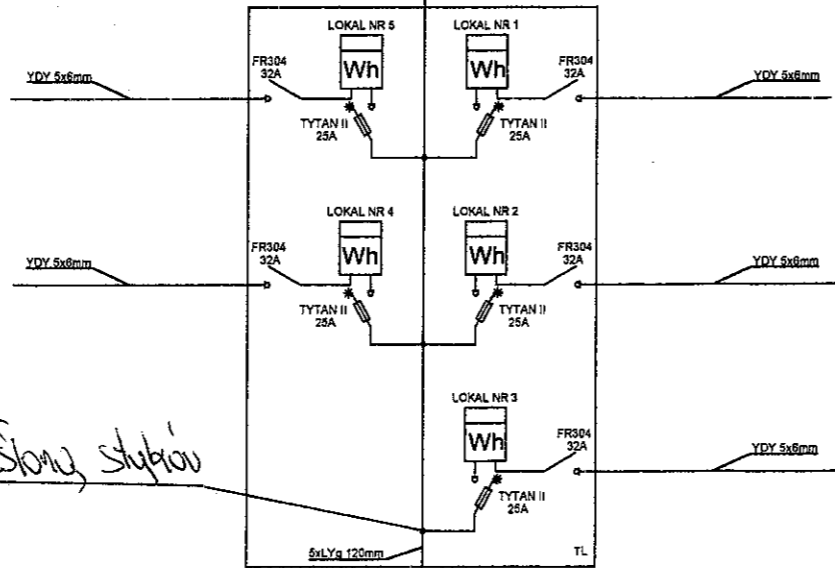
LOKAL NR 5

LOKAL NR 1

YDY 5x6mm

FR304
32A

Wh

Wh

FR304
32A

YDY 5x6mm

TYTAN II
25A

TYTAN II
25A

LOKAL NR 4

LOKAL NR 2

FR304
32A

FR304
32A

YDY 5x6mm

Wh

Wh

YDY 5x6mm

TYTAN II
25A

TYTAN II
25A

LOKAL NR 3

Slony stykiów

FR304
32A

YDY 5x6mm

Wh

TYTAN II
25A

5xLYg 120mm

TL